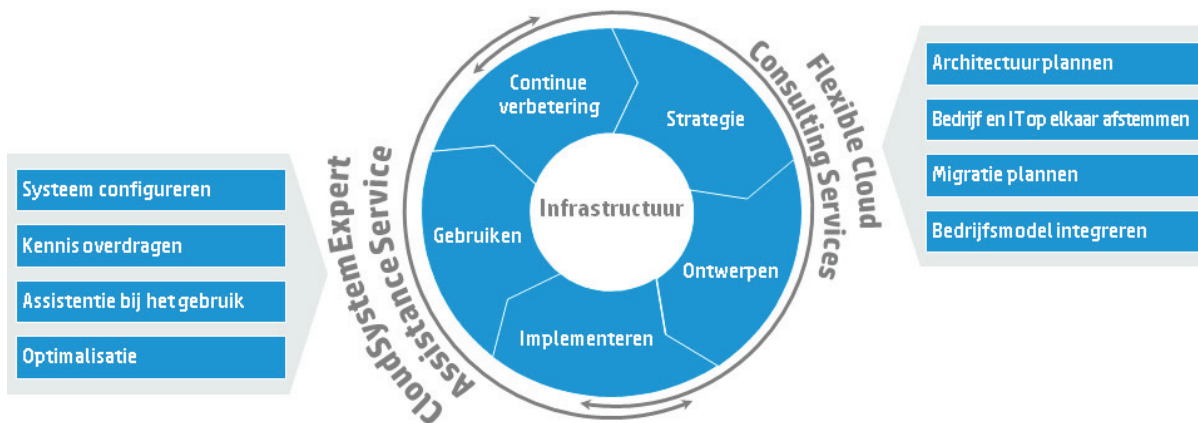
Systeem configureren

Kennis overdragen

Assistentie bij het gebruik

Optimalisatie

CloudSystem Expert Assistance Service

Continue verbetering

Strategie

Infrastructuur

Gebruiken

Ontwerpen

Implementeren

Flexible Cloud Consulting Services

Architectuurplannen

Bedrijf en IT op elkaar afstemmen

Migratie plannen

Bedrijfsmodel integreren